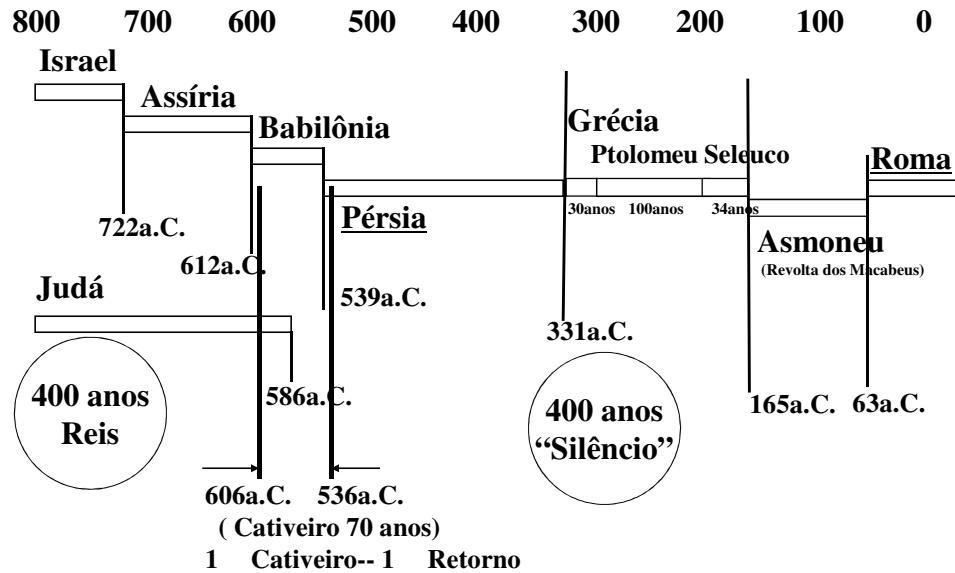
800 700 600 500 400 300 200 100 0

Israel

Assíria

Babilônia

Grécia

Ptolomeu Seleuco

Roma

722a.C.

Pérsia

30anos 100anos 34anos

Asmoneu

(Revolta dos Macabeus)

612a.C.

Judá

539a.C.

331a.C.

400 anos Reis

586a.C.

400 anos "Silêncio"

165a.C. 63a.C.

606a.C. 536a.C.

( Cativeiro 70 anos)

1 Cativeiro-- 1 Retorno